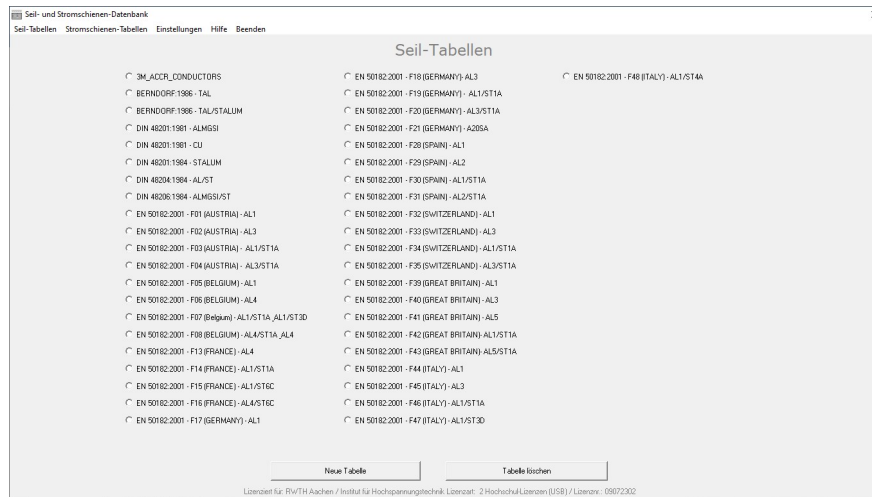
Seil- und Stromschienen-Datenbank

Seil-Tabellen Stromschienen-Tabellen Einstellungen Hilfe Beenden

Seil-Tabellen

3M_ACCR_CONDUCTORS
BERNDORF:1986 - TAL
BERNDORF:1986 - TAL/STALUM
DIN 48201:1981 - ALMGSI
DIN 48201:1981 - CU
DIN 48201:1984 - STALUM
DIN 48204:1984 - AL/ST
DIN 48206:1984 - ALMGSI/ST
EN 50182:2001 - F01 (AUSTRIA) - AL1
EN 50182:2001 - F02 (AUSTRIA) - AL3
EN 50182:2001 - F03 (AUSTRIA) - AL1/ST1A
EN 50182:2001 - F04 (AUSTRIA) - AL3/ST1A
EN 50182:2001 - F05 (BELGIUM) - AL1
EN 50182:2001 - F06 (BELGIUM) - AL4
EN 50182:2001 - F07 (Belgium) - AL1/ST1A_AL1/ST3D
EN 50182:2001 - F08 (BELGIUM) - AL4/ST1A_AL4
EN 50182:2001 - F13 (FRANCE) - AL4
EN 50182:2001 - F14 (FRANCE) - AL1/ST1A
EN 50182:2001 - F15 (FRANCE) - AL1/ST6C
EN 50182:2001 - F16 (FRANCE) - AL4/ST6C
EN 50182:2001 - F17 (GERMANY) - AL1

EN 50182:2001 - F18 (GERMANY) - AL3
EN 50182:2001 - F19 (GERMANY) - AL1/ST1A
EN 50182:2001 - F20 (GERMANY) - AL3/ST1A
EN 50182:2001 - F21 (GERMANY) - A20SA
EN 50182:2001 - F28 (SPAIN) - AL1
EN 50182:2001 - F29 (SPAIN) - AL2
EN 50182:2001 - F30 (SPAIN) - AL1/ST1A
EN 50182:2001 - F31 (SPAIN) - AL2/ST1A
EN 50182:2001 - F32 (SWITZERLAND) - AL1
EN 50182:2001 - F33 (SWITZERLAND) - AL3
EN 50182:2001 - F34 (SWITZERLAND) - AL1/ST1A
EN 50182:2001 - F35 (SWITZERLAND) - AL3/ST1A
EN 50182:2001 - F39 (GREAT BRITAIN) - AL1
EN 50182:2001 - F40 (GREAT BRITAIN) - AL3
EN 50182:2001 - F41 (GREAT BRITAIN) - AL5
EN 50182:2001 - F42 (GREAT BRITAIN)- AL1/ST1A
EN 50182:2001 - F43 (GREAT BRITAIN)- AL5/ST1A
EN 50182:2001 - F44 (ITALY) - AL1
EN 50182:2001 - F45 (ITALY) - AL3
EN 50182:2001 - F46 (ITALY) - AL1/ST1A
EN 50182:2001 - F47 (ITALY) - AL1/ST3D

EN 50182:2001 - F48 (ITALY) - AL1/ST4A

Neue Tabelle
Tabelle löschen

Lizenziert für: RWTH Aachen / Institut für Hochspannungstechnik Lizenzart: 2 Hochschul-Lizenzen (USB) / Lizenznr.: 09072302